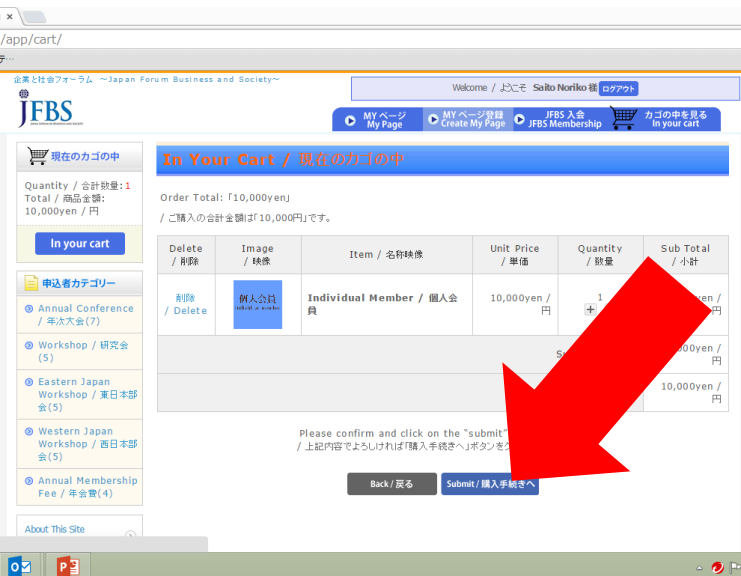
/app/cart/

企業と社会フォーラム ～Japan Forum Business and Society～

JFBS

Welcome / ようこそ Saito Noriko 様 ログアウト

MY ページ My Page
MY ページ登録 Create My Page
JFBS 入会 JFBS Membership
カゴの中を見る In your cart

現在のカゴの中

Quantity / 合計数量: 1
Total / 商品金額: 10,000yen / 円

In your cart

申込者カテゴリー

Annual Conference / 年次大会(7)
Workshop / 研究会(5)
Eastern Japan Workshop / 東日本部会(5)
Western Japan Workshop / 西日本部会(5)
Annual Membership Fee / 年会費(4)

About This Site

In Your Cart / 現在のカゴの中

Order Total:「10,000yen」

/ ご購入の合計金額は「10,000円」です。

| Delete / 削除 | Image / 映像 | Item / 名称映像 | Unit Price / 単価 | Quantity / 数量 | Sub Total / 小計 |
|---|---|---|---|---|---|
| 削除 / Delete | 個人会員 | Individual Member / 個人会員 | 10,000yen / 円 | 1 + | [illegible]yen / 円 |
| | | | | S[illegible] | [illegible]00yen / 円 |
| | | | | | 10,000yen / 円 |

Please confirm and click on the "submit" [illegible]
/ 上記内容でよろしければ「購入手続きへ」ボタンを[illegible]

Back / 戻る
Submit / 購入手続きへ